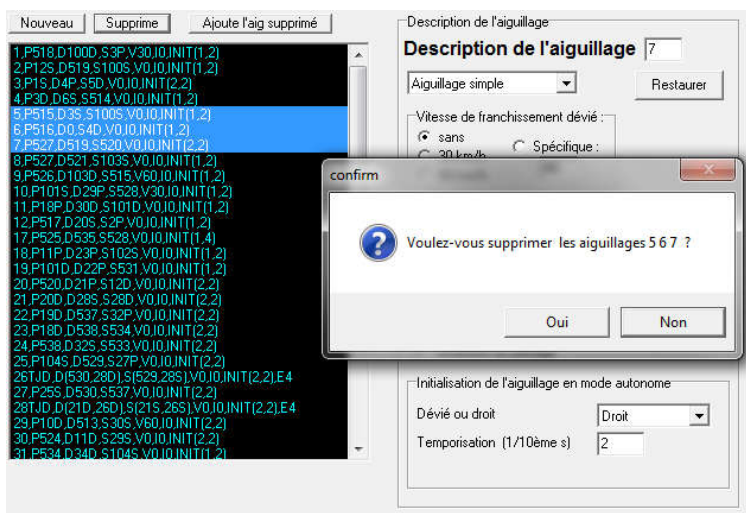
Nouveau
Supprime
Ajoute l'aig supprimé

1,P518,D100D,S3P,V30,I0,INIT(1,2)
2,P12S,D519,S100S,V0,I0,INIT(1,2)
3,P1S,D4P,S5D,V0,I0,INIT(2,2)
4,P3D,D6S,S514,V0,I0,INIT(1,2)
5,P515,D3S,S100S,V0,I0,INIT(1,2)
6,P516,D0,S4D,V0,I0,INIT(1,2)
7,P527,D519,S520,V0,I0,INIT(2,2)
8,P527,D521,S103S,V0,I0,INIT(1,2)
9,P526,D103D,S515,V60,I0,INIT(1,2)
10,P101S,D29P,S528,V30,I0,INIT(1,2)
11,P18P,D30D,S101D,V0,I0,INIT(1,2)
12,P517,D20S,S2P,V0,I0,INIT(1,2)
17,P525,D535,S528,V0,I0,INIT(1,4)
18,P11P,D23P,S102S,V0,I0,INIT(1,2)
19,P101D,D22P,S531,V0,I0,INIT(1,2)
20,P520,D21P,S12D,V0,I0,INIT(2,2)
21,P20D,D28S,S28D,V0,I0,INIT(2,2)
22,P19D,D537,S32P,V0,I0,INIT(2,2)
23,P18D,D538,S534,V0,I0,INIT(2,2)
24,P538,D32S,S533,V0,I0,INIT(2,2)
25,P104S,D529,S27P,V0,I0,INIT(2,2)
26TJD,D(530,28D),S(529,28S),V0,I0,INIT(2,2),E4
27,P25S,D530,S537,V0,I0,INIT(2,2)
28TJD,D(21D,26D),S(21S,26S),V0,I0,INIT(2,2),E4
29,P10D,D513,S30S,V60,I0,INIT(2,2)
30,P524,D11D,S29S,V0,I0,INIT(2,2)
31,P534,D34D,S104S,V0,I0,INIT(1,2)

Description de l'aiguillage
Description de l'aiguillage 7
Aiguillage simple
Restaurer
Vitesse de franchissement dévié :
sans
30 km/h
Spécifique :

confirm
Voulez-vous supprimer les aiguillages 5 6 7 ?
Oui
Non

Initialisation de l'aiguillage en mode autonome
Dévié ou droit
Droit
Temporisation (1/10ème s)
2